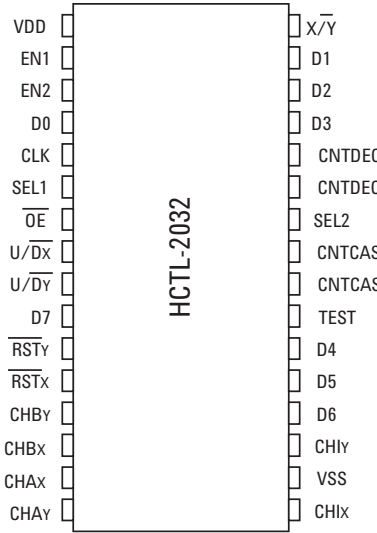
VDD
EN1
EN2
D0
CLK
SEL1
$\overline{OE}$
U/$\overline{DX}$
U/$\overline{DY}$
D7
$\overline{RST}$Y
$\overline{RST}$X
CHBY
CHBX
CHAX
CHAY

HCTL-2032

X/$\overline{Y}$
D1
D2
D3
CNTDEC
CNTDEC
SEL2
CNTCAS
CNTCAS
TEST
D4
D5
D6
CHIY
VSS
CHIX